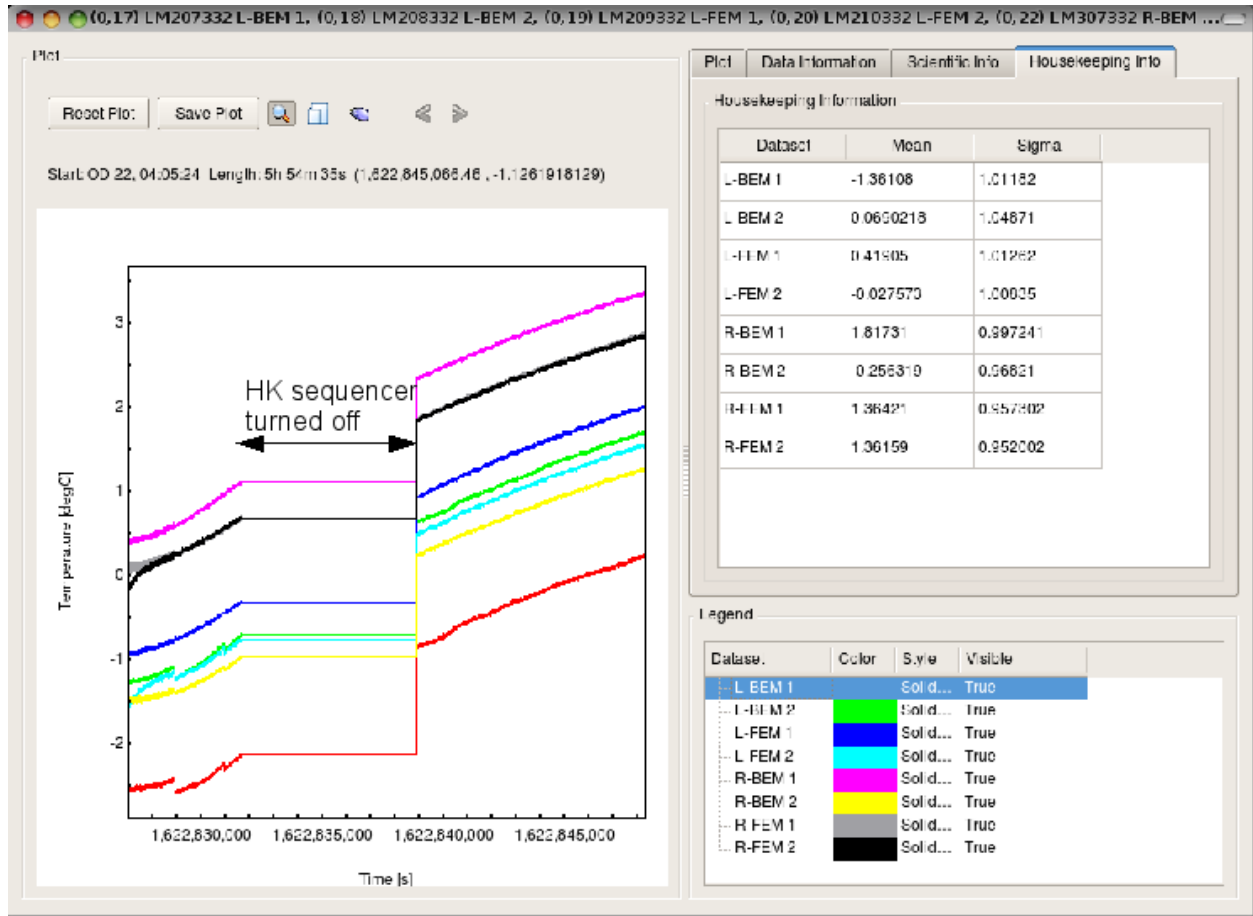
(0,17) LM207332 L-BEM 1, (0,18) LM208332 L-BEM 2, (0,19) LM209332 L-FEM 1, (0,20) LM210332 L-FEM 2, (0,22) LM307332 R-BEM ...

Plot

Reset Plot Save Plot

Start: OD 22, 04:05:24 Length: 5h 54m 36s (1,622,845,066.46 , -1.1261918129)

HK sequencer turned off

Temperature [degC]

3
2
1
0
-1
-2

1,622,830,000 1,622,835,000 1,622,840,000 1,622,845,000

Time [s]

Plot | Data Information | Scientific Info | Housekeeping Info

Housekeeping Information

| Dataset | Mean | Sigma |
|---|---|---|
| L-BEM 1 | -1.36108 | 1.01182 |
| L-BEM 2 | 0.0690216 | 1.04871 |
| L-FEM 1 | 0.41905 | 1.01262 |
| L-FEM 2 | -0.027570 | 1.00835 |
| R-BEM 1 | 1.81731 | 0.997241 |
| R-BEM 2 | 0.256319 | 0.96821 |
| R-FEM 1 | 1.36421 | 0.957302 |
| R-FEM 2 | 1.36159 | 0.952002 |

Legend

| Dataset | Color | Style | Visible |
|---|---|---|---|
| L-BEM 1 | | Solid... | True |
| L-BEM 2 | | Solid... | True |
| L-FEM 1 | | Solid... | True |
| L-FEM 2 | | Solid... | True |
| R-BEM 1 | | Solid... | True |
| R-BEM 2 | | Solid... | True |
| R-FEM 1 | | Solid... | True |
| R-FEM 2 | | Solid... | True |